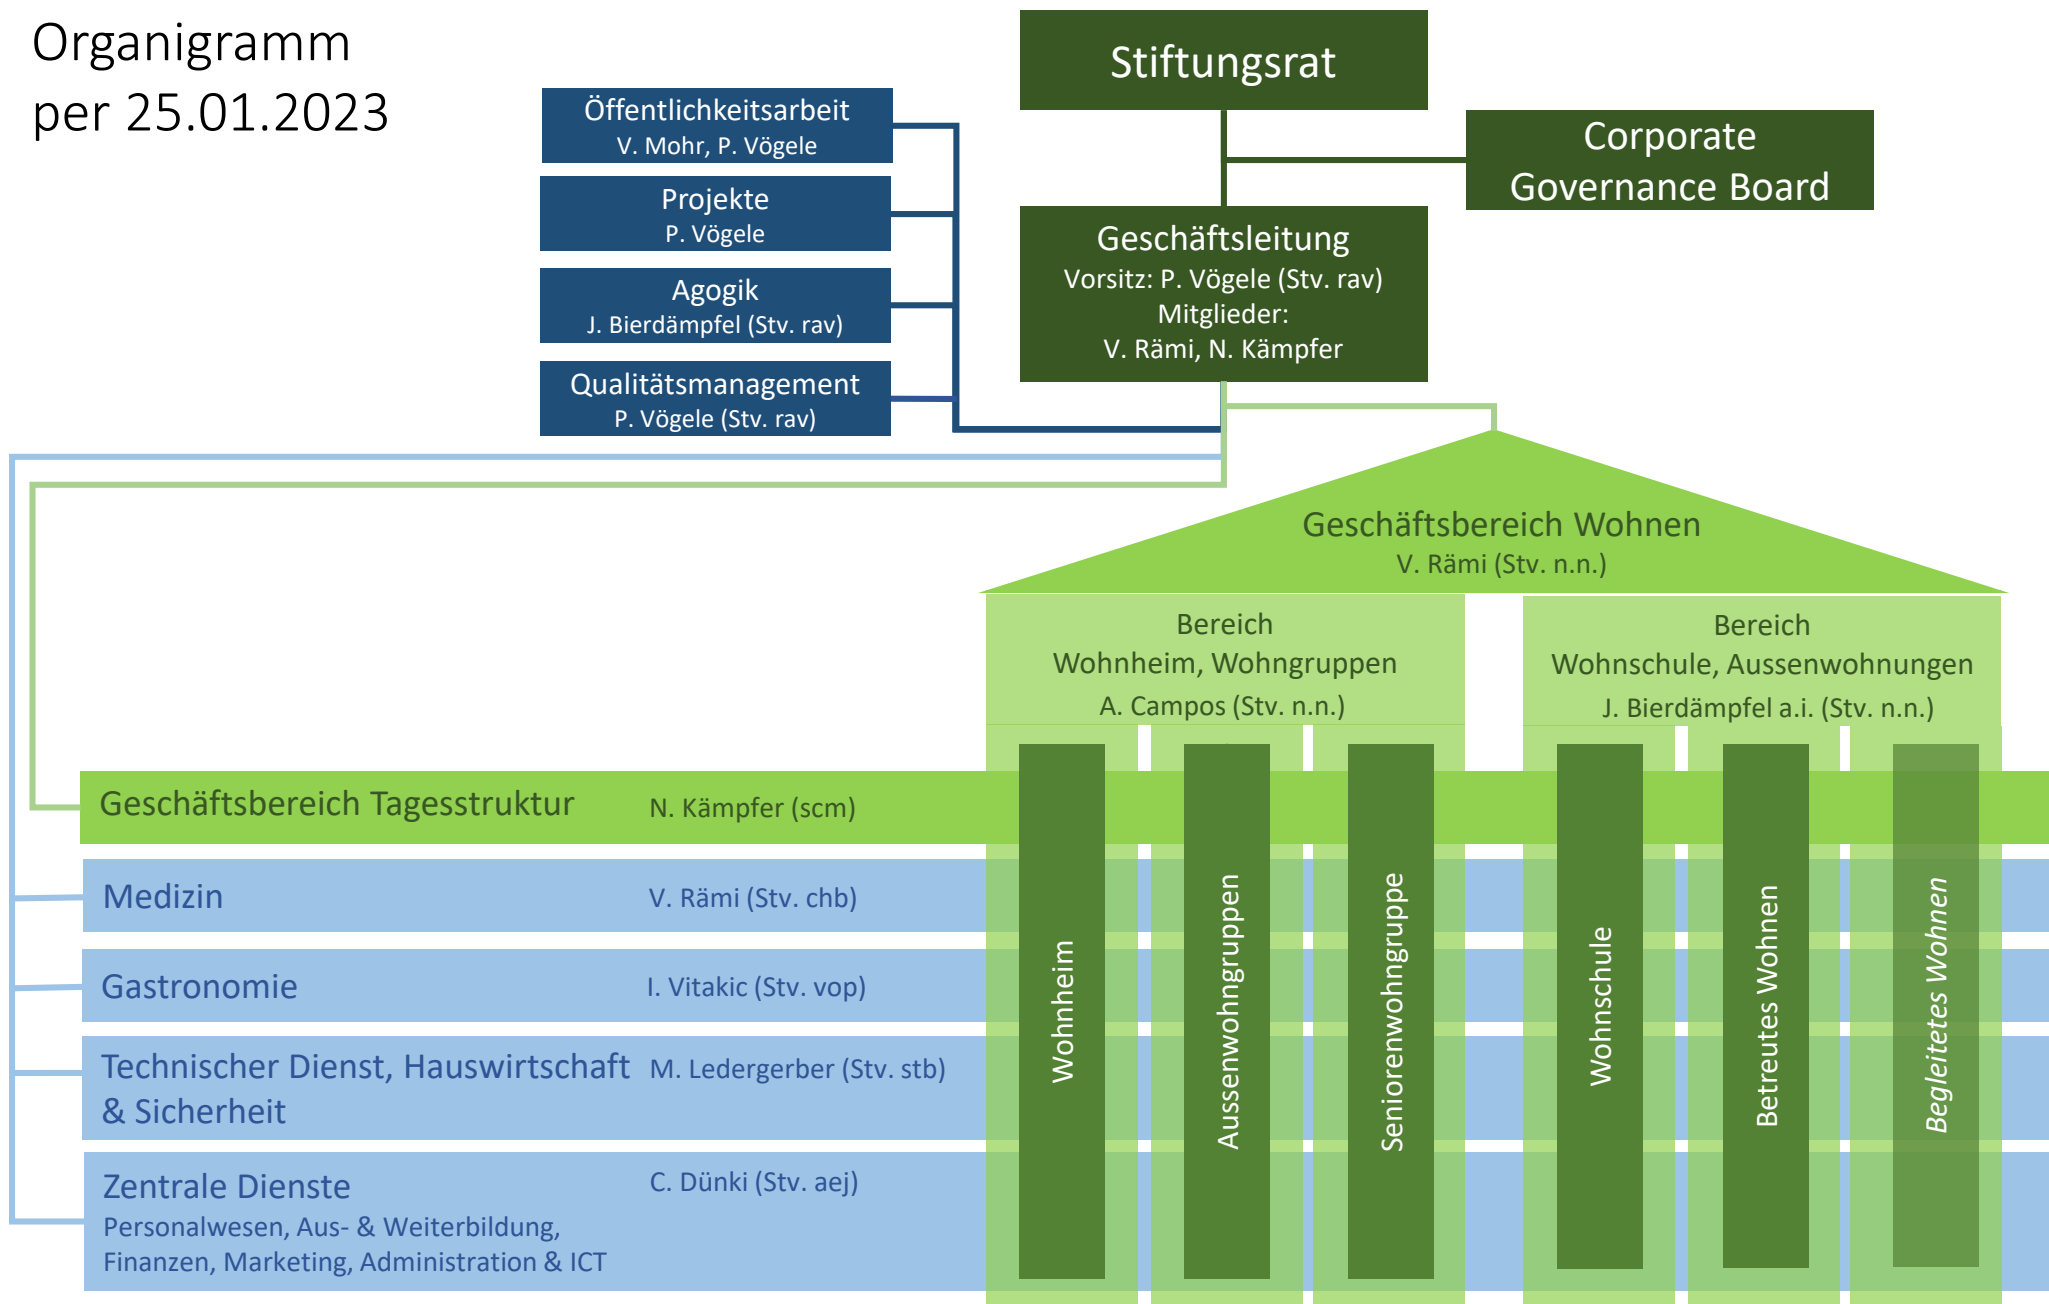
Organigramm
per 25.01.2023

Stiftungsrat

Corporate Governance Board

Öffentlichkeitsarbeit
V. Mohr, P. Vögele

Projekte
P. Vögele

Agogik
J. Bierdämpfel (Stv. rav)

Qualitätsmanagement
P. Vögele (Stv. rav)

Geschäftsleitung
Vorsitz: P. Vögele (Stv. rav)
Mitglieder:
V. Rämi, N. Kämpfer

Geschäftsbereich Wohnen
V. Rämi (Stv. n.n.)

Bereich
Wohnheim, Wohngruppen
A. Campos (Stv. n.n.)

Bereich
Wohnschule, Aussenwohnungen
J. Bierdämpfel a.i. (Stv. n.n.)

Geschäftsbereich Tagesstruktur N. Kämpfer (scm)

Medizin V. Rämi (Stv. chb)

Gastronomie I. Vitakic (Stv. vop)

Technischer Dienst, Hauswirtschaft & Sicherheit M. Ledergerber (Stv. stb)

Zentrale Dienste C. Dünki (Stv. aej)
Personalwesen, Aus- & Weiterbildung, Finanzen, Marketing, Administration & ICT

Wohnheim

Aussenwohngruppen

Seniorenwohngruppe

Wohnschule

Betreutes Wohnen

Begleitetes Wohnen